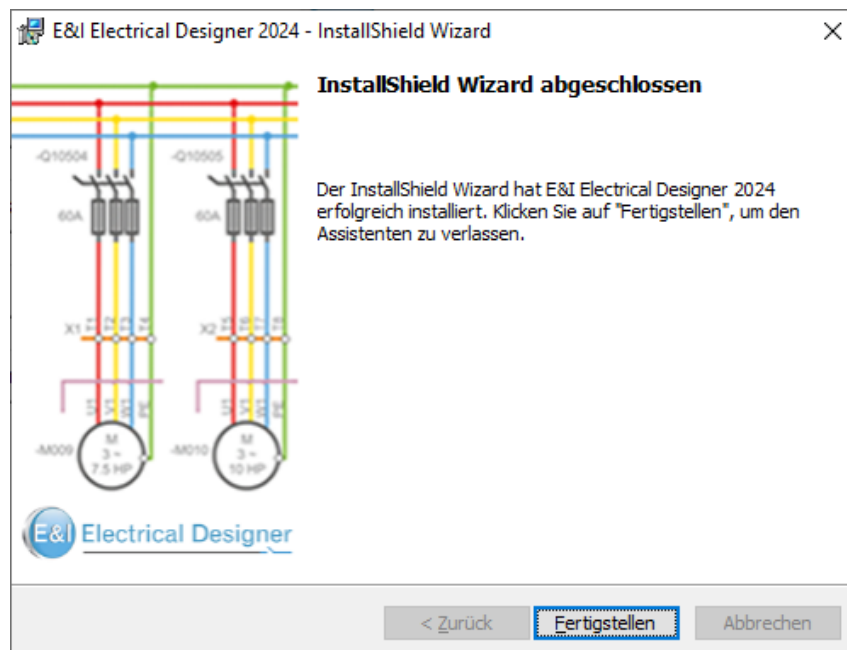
E&I Electrical Designer 2024 - InstallShield Wizard

×

InstallShield Wizard abgeschlossen

Der InstallShield Wizard hat E&I Electrical Designer 2024 erfolgreich installiert. Klicken Sie auf "Fertigstellen", um den Assistenten zu verlassen.

-Q10504

-Q10505

60A

60A

X1

X2

-M009

M
3 ~
7.5 HP

-M010

M
3 ~
10 HP

E&I Electrical Designer

< Zurück

Fertigstellen

Abbrechen